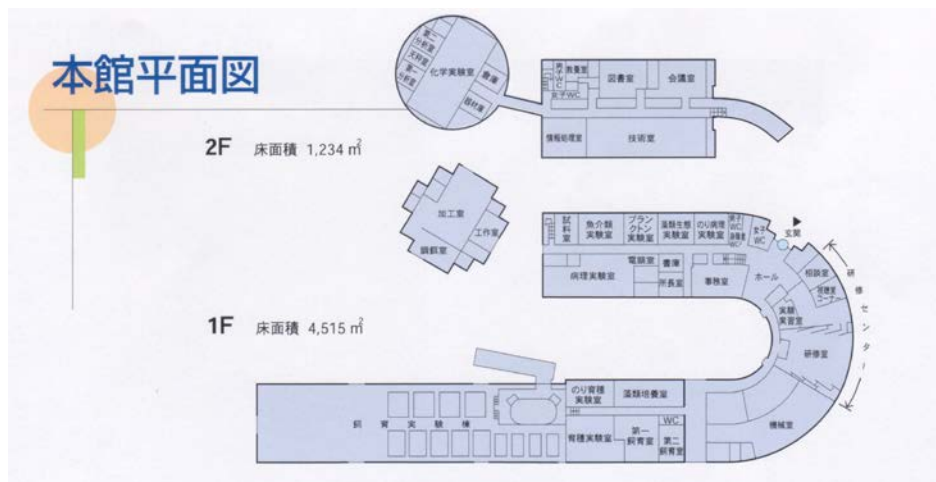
本館平面図

2F 床面積 1,234 ㎡

第二分析室
天秤室
第一分析室
化学実験室
書庫
器材庫
男子WC
教養室
女子WC
図書室
会議室
情報処理室
技術室

加工室
工作室
調餌室

試料室
魚介類実験室
プランクトン実験室
藻類生態実験室
のり育種実験室
男子WC
清掃室
女子WC
玄関
電顕室
書庫
病理実験室
所長室
事務室
ホール
相談室
展示コーナー
研修センター
実験実習室
研修室

1F 床面積 4,515 ㎡

のり育種実験室
藻類培養室
WC
飼育実験棟
育種実験室
第一飼育室
第二飼育室
機械室